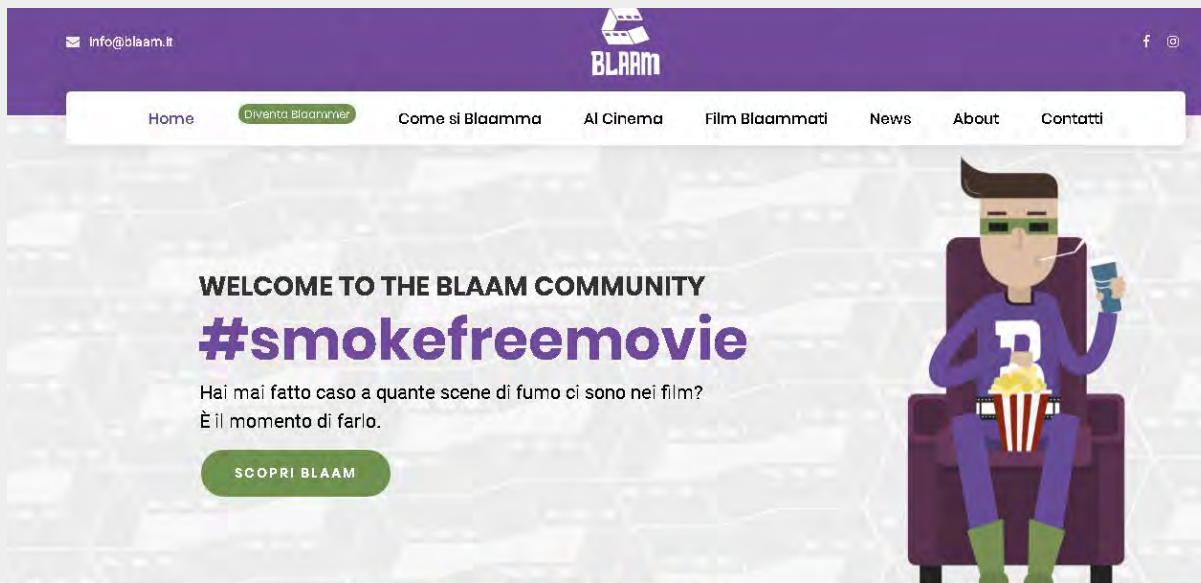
info@blaam.it

BLAAM

f

Home
Diventa Blaammer
Come si Blaamma
Al Cinema
Film Blaammati
News
About
Contatti

WELCOME TO THE BLAAM COMMUNITY
#smokefreemovie

Hai mai fatto caso a quante scene di fumo ci sono nei film?
È il momento di farlo.

SCOPRI BLAAM

B